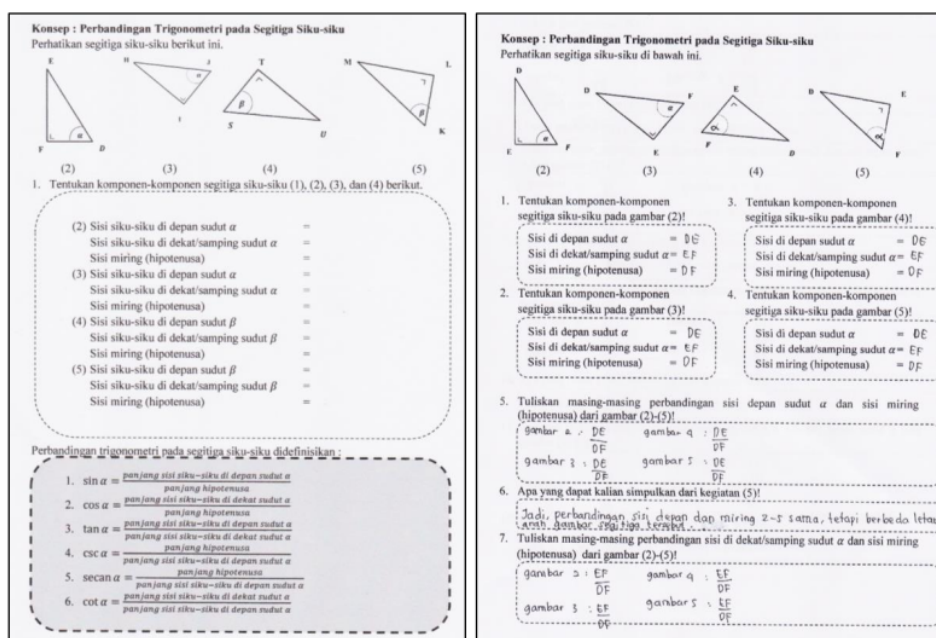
Konsep : Perbandingan Trigonometri pada Segitiga Siku-siku
Perhatikan segitiga siku-siku berikut ini.

E F D H I J T S U M L K

(2) (3) (4) (5)

1. Tentukan komponen-komponen segitiga siku-siku (1), (2), (3), dan (4) berikut.

(2) Sisi siku-siku di depan sudut $\alpha$ =
Sisi siku-siku di dekat/samping sudut $\alpha$ =
Sisi miring (hipotenusa) =
(3) Sisi siku-siku di depan sudut $\alpha$ =
Sisi siku-siku di dekat/samping sudut $\alpha$ =
Sisi miring (hipotenusa) =
(4) Sisi siku-siku di depan sudut $\beta$ =
Sisi siku-siku di dekat/samping sudut $\beta$ =
Sisi miring (hipotenusa) =
(5) Sisi siku-siku di depan sudut $\beta$ =
Sisi siku-siku di dekat/samping sudut $\beta$ =
Sisi miring (hipotenusa) =

Perbandingan trigonometri pada segitiga siku-siku didefinisikan :

1. $\sin\alpha = \frac{panjang\ sisi\ siku-siku\ di\ depan\ sudut\ \alpha}{panjang\ hipotenusa}$
2. $\cos\alpha = \frac{panjang\ sisi\ siku-siku\ di\ dekat\ sudut\ \alpha}{panjang\ hipotenusa}$
3. $\tan\alpha = \frac{panjang\ sisi\ siku-siku\ di\ depan\ sudut\ \alpha}{panjang\ sisi\ siku-siku\ di\ dekat\ sudut\ \alpha}$
4. $\csc\alpha = \frac{panjang\ hipotenusa}{panjang\ sisi\ siku-siku\ di\ depan\ sudut\ \alpha}$
5. $secan\ \alpha = \frac{panjang\ hipotenusa}{panjang\ sisi\ siku-siku\ di\ depan\ sudut\ \alpha}$
6. $\cot\alpha = \frac{panjang\ sisi\ siku-siku\ di\ dekat\ sudut\ \alpha}{panjang\ sisi\ siku-siku\ di\ depan\ sudut\ \alpha}$

Konsep : Perbandingan Trigonometri pada Segitiga Siku-siku
Perhatikan segitiga siku-siku di bawah ini.

D E F D F E E F D D E F

(2) (3) (4) (5)

1. Tentukan komponen-komponen segitiga siku-siku pada gambar (2)!
Sisi di depan sudut $\alpha$ = DE
Sisi di dekat/samping sudut $\alpha$ = EF
Sisi miring (hipotenusa) = DF

2. Tentukan komponen-komponen segitiga siku-siku pada gambar (3)!
Sisi di depan sudut $\alpha$ = DE
Sisi di dekat/samping sudut $\alpha$ = EF
Sisi miring (hipotenusa) = DF

3. Tentukan komponen-komponen segitiga siku-siku pada gambar (4)!
Sisi di depan sudut $\alpha$ = DE
Sisi di dekat/samping sudut $\alpha$ = EF
Sisi miring (hipotenusa) = DF

4. Tentukan komponen-komponen segitiga siku-siku pada gambar (5)!
Sisi di depan sudut $\alpha$ = DE
Sisi di dekat/samping sudut $\alpha$ = EF
Sisi miring (hipotenusa) = DF

5. Tuliskan masing-masing perbandingan sisi depan sudut $\alpha$ dan sisi miring (hipotenusa) dari gambar (2)-(5)!
gambar 2 : $\frac{DE}{DF}$ gambar 4 : $\frac{DE}{DF}$
gambar 3 : $\frac{DE}{DF}$ gambar 5 : $\frac{DE}{DF}$

6. Apa yang dapat kalian simpulkan dari kegiatan (5)!
Jadi, perbandingan sisi depan dan miring 2-5 sama, tetapi berbeda letak arah gambar segitiga tersebut

7. Tuliskan masing-masing perbandingan sisi di dekat/samping sudut $\alpha$ dan sisi miring (hipotenusa) dari gambar (2)-(5)!
gambar 2 : $\frac{EF}{DF}$ gambar 4 : $\frac{EF}{DF}$
gambar 3 : $\frac{EF}{DF}$ gambar 5 : $\frac{EF}{DF}$